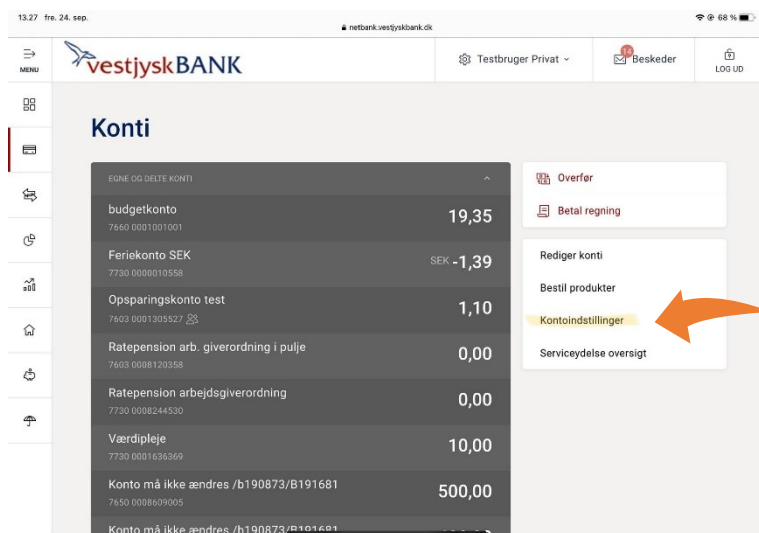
13.27 fre. 24. sep.

netbank.vestjyskbank.dk

68 %

MENU

vestjyskBANK

Testbruger Privat

14 Beskeder

LOG UD

Konti

EGNE OG DELTE KONTI

budgetkonto
7660 0001001001
19,35

Feriekonto SEK
7730 0000010558
SEK -1,39

Opsparingskonto test
7603 0001305527
1,10

Ratepension arb. giverordning i pulje
7603 0008120358
0,00

Ratepension arbejdsgiverordning
7730 0008244530
0,00

Værdipleje
7730 0001636369
10,00

Konto må ikke ændres /b190873/B191681
7650 0008609005
500,00

Konto må ikke ændres /b190873/B191681

Overfør

Betal regning

Rediger konti

Bestil produkter

Kontoindstillinger

Serviceydelse oversigt